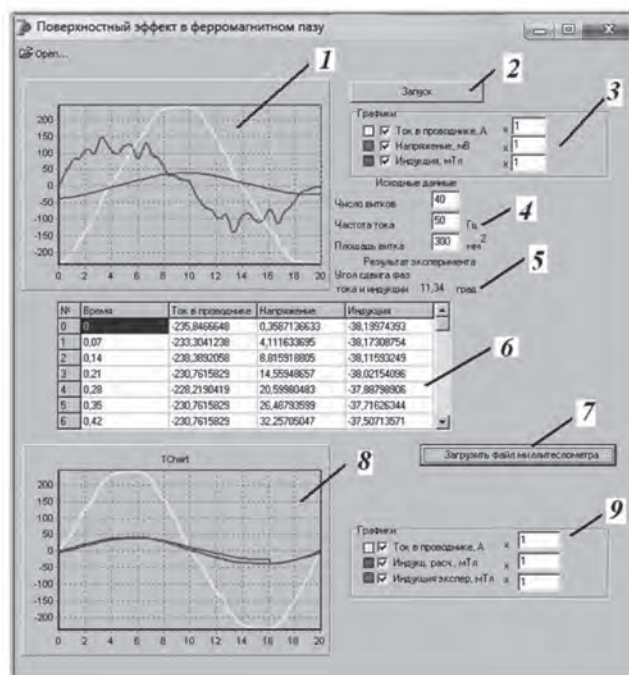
Поверхностный эффект в ферромагнитном пазу

Open...

1

2

Запуск

3

Графики

Ток в проводнике, А x 1

Напряжение, мВ x 1

Индукция, мТл x 1

Исходные данные

Число витков 40

Частота тока 50 Гц

4

Площадь витка 300 мм$^2$

Результат эксперимента

5

Угол сдвига фаз тока и индукции 11,34 град

200 150 100 50 0 -50 -100 -150 -200

0 2 4 6 8 10 12 14 16 18 20

6

| № | Время | Ток в проводнике | Напряжение | Индукция |
|---|---|---|---|---|
| 0 | 0 | -235,8466648 | 0,3587136633 | -38,19974393 |
| 1 | 0,07 | -233,3041238 | 4,111633695 | -38,17308754 |
| 2 | 0,14 | -238,3892058 | 8,815918805 | -38,11593249 |
| 3 | 0,21 | -230,7615829 | 14,55948657 | -38,02154096 |
| 4 | 0,28 | -228,2190419 | 20,59980483 | -37,88798906 |
| 5 | 0,35 | -230,7615829 | 26,46793599 | -37,71626344 |
| 6 | 0,42 | -230,7615829 | 32,25705047 | -37,50713571 |

7

Загрузить файл миллитеслометра

TChart

8

200 150 100 50 0 -50 -100 -150 -200

0 2 4 6 8 10 12 14 16 18 20

9

Графики

Ток в проводнике, А x 1

Индукц. расч., мТл x 1

Индукция экспер. мТл x 1